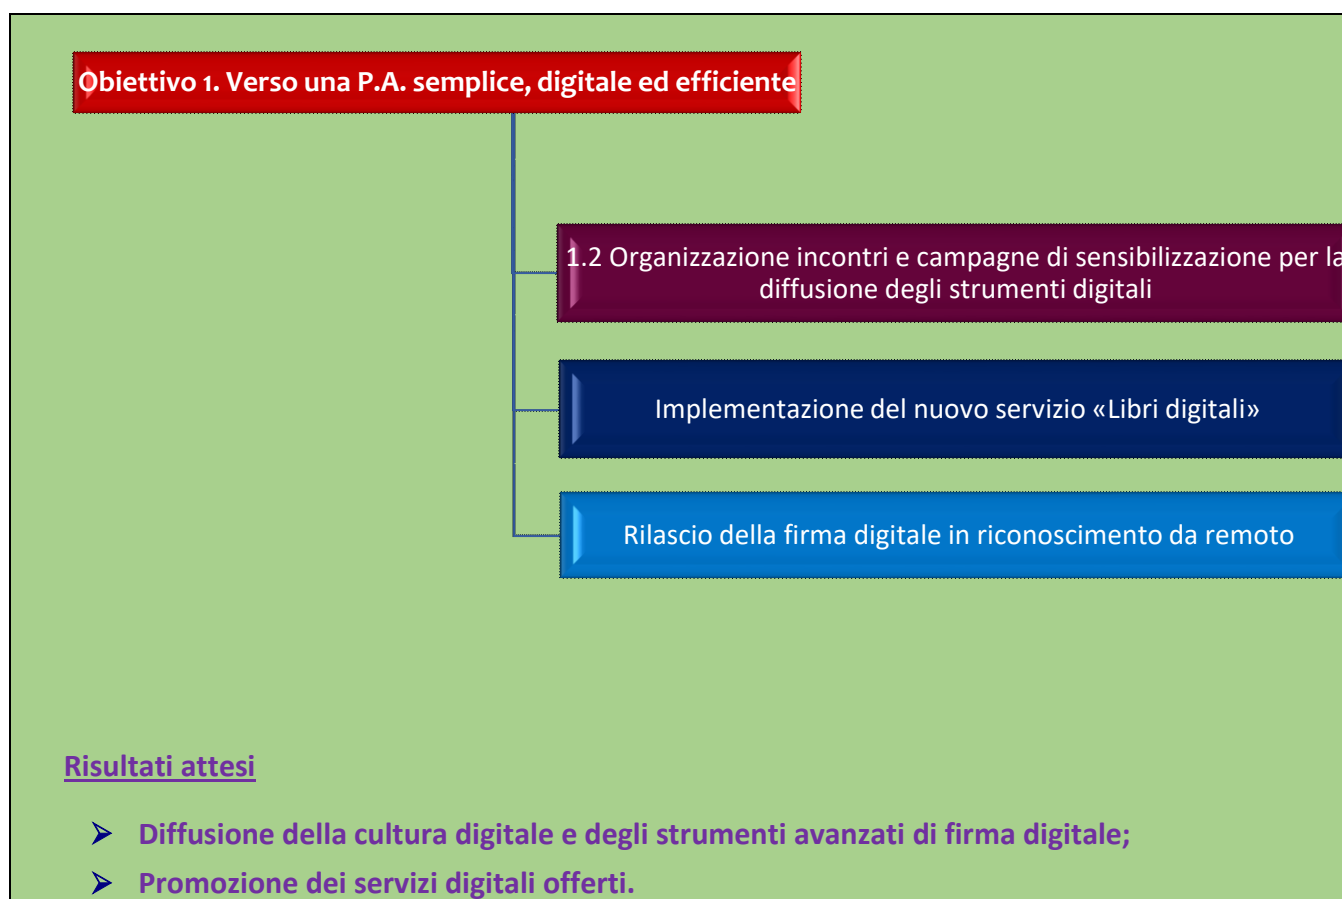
Obiettivo 1. Verso una P.A. semplice, digitale ed efficiente

1.2 Organizzazione incontri e campagne di sensibilizzazione per la diffusione degli strumenti digitali

Implementazione del nuovo servizio «Libri digitali»

Rilascio della firma digitale in riconoscimento da remoto

Risultati attesi

➢ Diffusione della cultura digitale e degli strumenti avanzati di firma digitale;

➢ Promozione dei servizi digitali offerti.